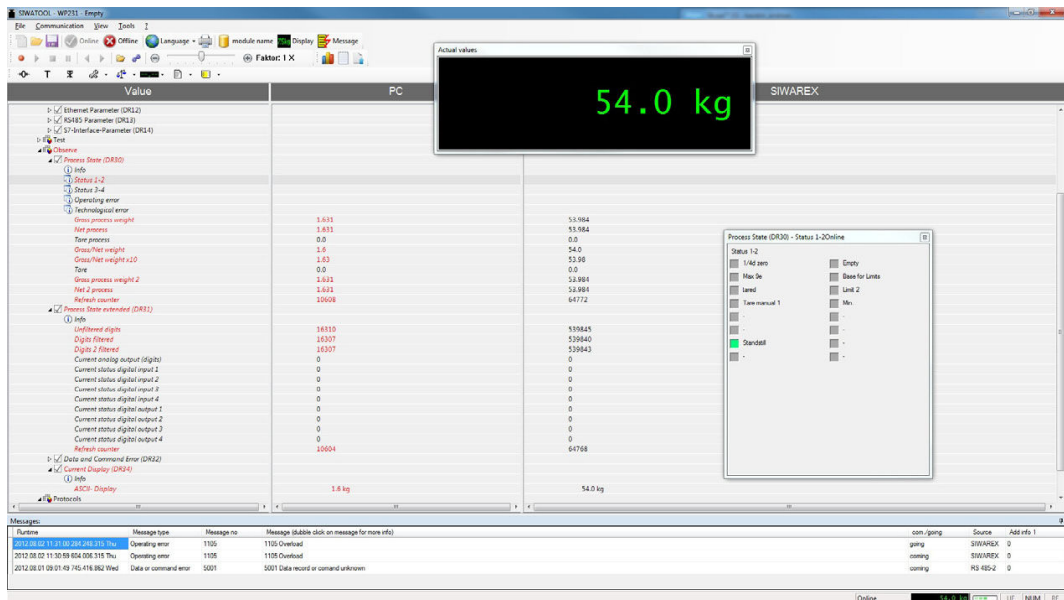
SIWATOOL - WP231 - Empty

File Communication View Tools ?

Online Offline Language module name Display Message

Faktor: 1 X

Value | PC | SIWAREX

Actual values

54.0 kg

Ethernet Parameter (DR12)
RS485 Parameter (DR13)
S7-Interface-Parameter (DR14)
Test
Observe
Process State (DR30)
Info
Status 1-2
Status 3-4
Operating error
Technological error

| Value | PC | SIWAREX |
|---|---|---|
| Gross process weight | 1.631 | 53.984 |
| Net process | 1.631 | 53.984 |
| Tare process | 0.0 | 0.0 |
| Gross/Net weight | 1.6 | 54.0 |
| Gross/Net weight x10 | 1.63 | 53.98 |
| Tare | 0.0 | 0.0 |
| Gross process weight 2 | 1.631 | 53.984 |
| Net 2 process | 1.631 | 53.984 |
| Refresh counter | 10608 | 64772 |

Process State extended (DR31)
Info

| Value | PC | SIWAREX |
|---|---|---|
| Unfiltered digits | 16310 | 539845 |
| Digits filtered | 16307 | 539840 |
| Digits 2 filtered | 16307 | 539843 |
| Current analog output (digits) | 0 | 0 |
| Current status digital input 1 | 0 | 0 |
| Current status digital input 2 | 0 | 0 |
| Current status digital input 3 | 0 | 0 |
| Current status digital input 4 | 0 | 0 |
| Current status digital output 1 | 0 | 0 |
| Current status digital output 2 | 0 | 0 |
| Current status digital output 3 | 0 | 0 |
| Current status digital output 4 | 0 | 0 |
| Refresh counter | 10604 | 64768 |

Data and Command Error (DR32)
Current Display (DR34)
Info

| Value | PC | SIWAREX |
|---|---|---|
| ASCII- Display | 1.6 kg | 54.0 kg |

Protocols

Process State (DR30) - Status 1-2Online

Status 1-2
1/4d zero
Empty
Max 9e
Base for Limits
tared
Limit 2
Tare manual 1
Min
-
-
-
-
Standstill
-
-
-

Messages:

| Runtime | Message type | Message no | Message (dubble click on message for more info) | com./going | Source | Add info 1 |
|---|---|---|---|---|---|---|
| 2012.08.02 11:31:00.284.248.315 Thu | Operating error | 1105 | 1105 Overload | going | SIWAREX | 0 |
| 2012.08.02 11:30:59.604.006.315 Thu | Operating error | 1105 | 1105 Overload | coming | SIWAREX | 0 |
| 2012.08.01 09:01:49.745.416.862 Wed | Data or command error | 5001 | 5001 Data record or comand unknown | coming | RS 485-2 | 0 |

Online 54.0 kg UF NUM RF